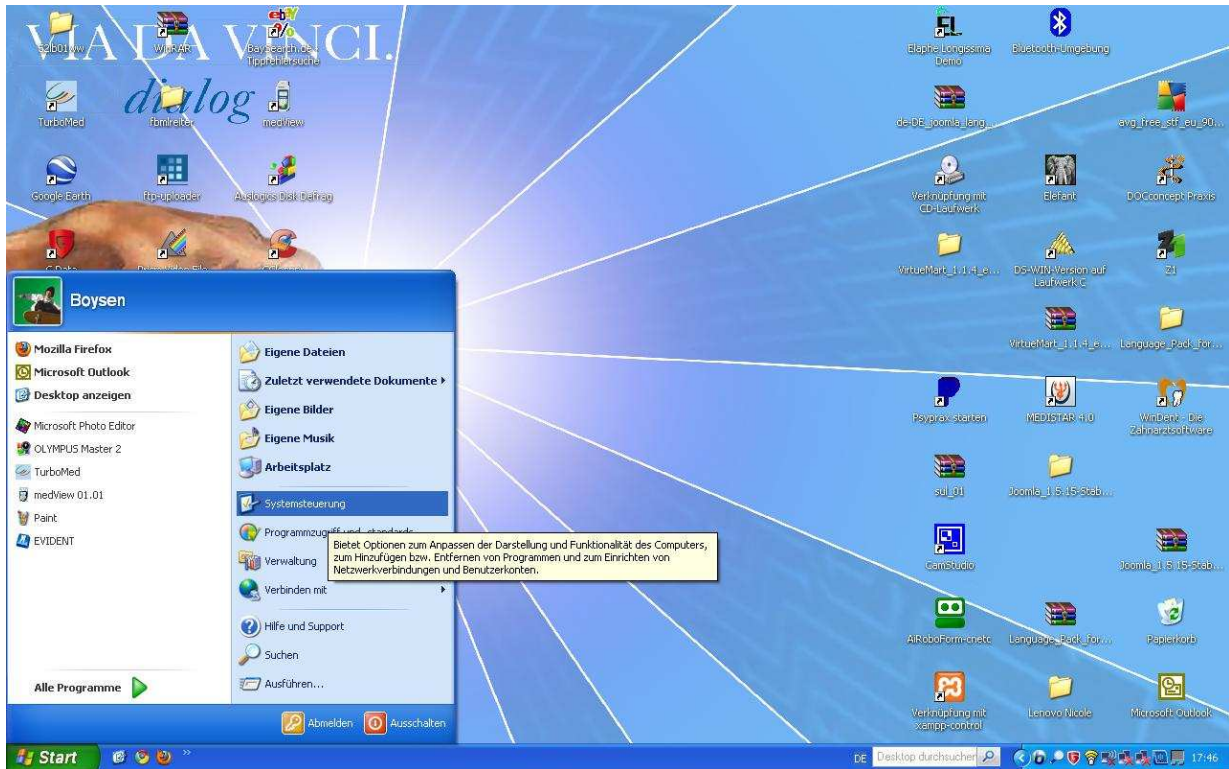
VIA DA VINCI.
dialog

52lb01ww
WinRAR
Baysearch.de - Tippfehlersuche
TurboMed
fbmlreiter
medView
Google Earth
ftp-uploader
Auslogics Disk Defrag

Elaphe Longissima Demo
Bluetooth-Umgebung
de-DE_joomla_lang...
avg_free_stf_eu_90...
Verknüpfung mit CD-Laufwerk
Elefant
DOCconcept Praxis
VirtueMart_1.1.4_e...
DS-WIN-Version auf Laufwerk C
Z1
VirtueMart_1.1.4_e...
Language_Pack_for...
Psyprax starten
MEDISTAR 4.0
WinDent - Die Zahnarztsoftware
sul_01
Joomla_1.5.15-Stab...
CamStudio
Joomla_1.5.15-Stab...
AIRoboForm-cnetc
Language_Pack_for...
Papierkorb
Verknüpfung mit xampp-control
Lenovo Nicole
Microsoft Outlook

Boysen

Mozilla Firefox
Microsoft Outlook
Desktop anzeigen
Microsoft Photo Editor
OLYMPUS Master 2
TurboMed
medView 01.01
Paint
EVIDENT

Alle Programme

Eigene Dateien
Zuletzt verwendete Dokumente
Eigene Bilder
Eigene Musik
Arbeitsplatz
Systemsteuerung
Programmzugriff und -standards
Verwaltung
Verbinden mit
Hilfe und Support
Suchen
Ausführen...

Bietet Optionen zum Anpassen der Darstellung und Funktionalität des Computers, zum Hinzufügen bzw. Entfernen von Programmen und zum Einrichten von Netzwerkverbindungen und Benutzerkonten.

Abmelden
Ausschalten

Start
DE
Desktop durchsuchen
17:46